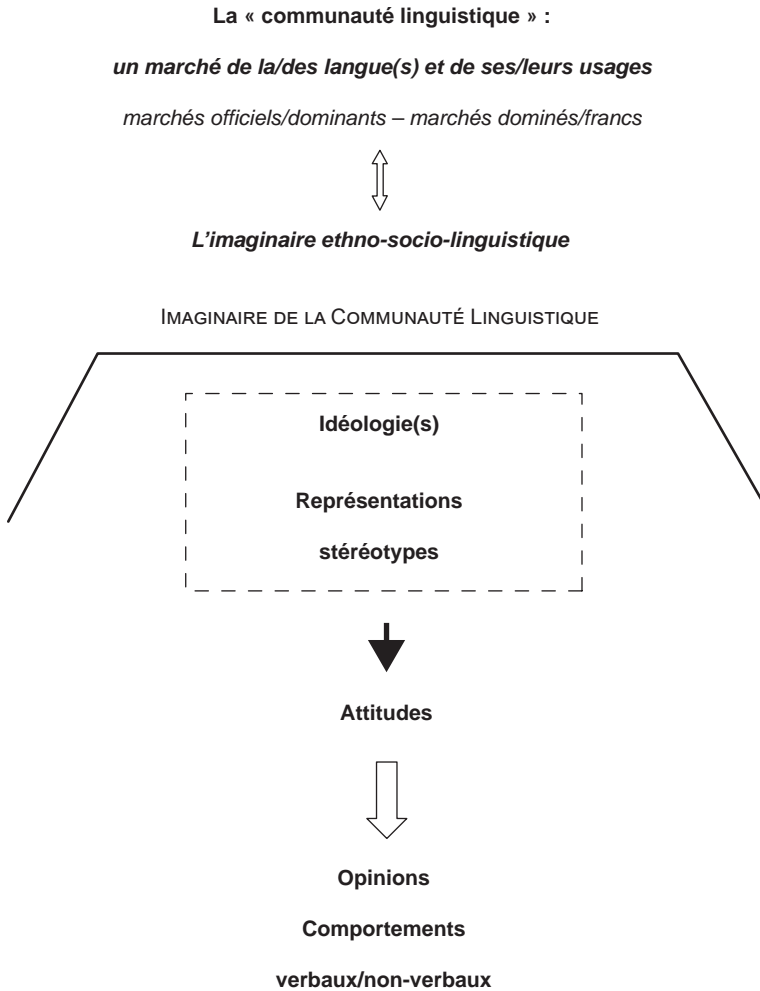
La « communauté linguistique » :

un marché de la/des langue(s) et de ses/leurs usages

marchés officiels/dominants – marchés dominés/francs

L’imaginaire ethno-socio-linguistique

Imaginaire de la Communauté Linguistique

Idéologie(s)

Représentations

stéréotypes

Attitudes

Opinions

Comportements

verbaux/non-verbaux